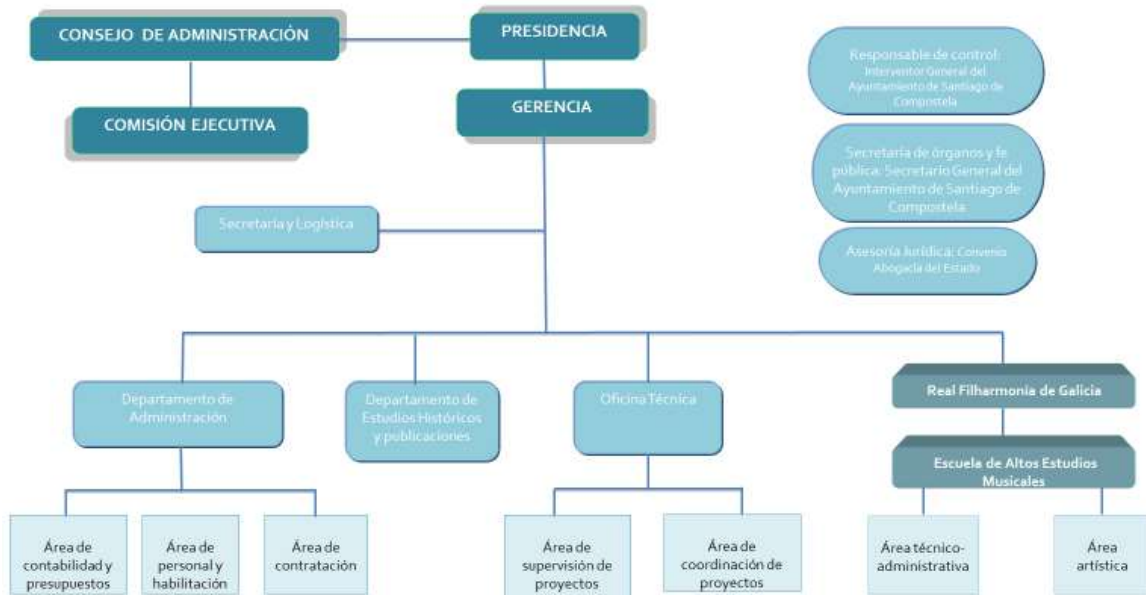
CONSEJO DE ADMINISTRACIÓN

PRESIDENCIA

COMISIÓN EJECUTIVA

GERENCIA

Responsable de control: Interventor General del Ayuntamiento de Santiago de Compostela

Secretaría de órganos y fe pública: Secretario General del Ayuntamiento de Santiago de Compostela

Asesoría Jurídica: Convenio Abogacía del Estado

Secretaría y Logística

Departamento de Administración

Departamento de Estudios Históricos y publicaciones

Oficina Técnica

Real Filharmonía de Galicia

Escuela de Altos Estudios Musicales

Área de contabilidad y presupuestos

Área de personal y habilitación

Área de contratación

Área de supervisión de proyectos

Área de coordinación de proyectos

Área técnico-administrativa

Área artística